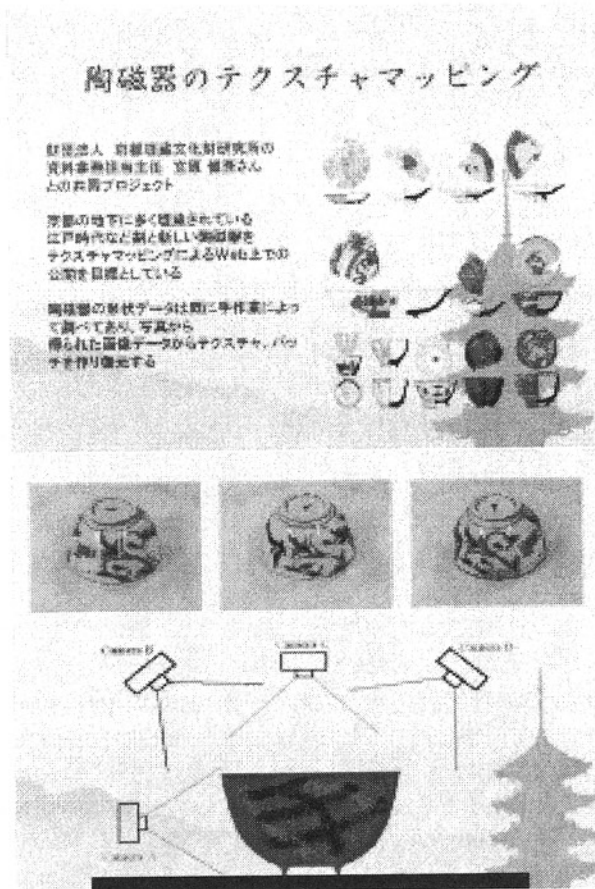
陶磁器のテクスチャマッピング

財団法人 京都市埋蔵文化財研究所の資料事務担当主任 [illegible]さんとの共同プロジェクト

京都の地下に多く埋蔵されている江戸時代など割と新しい陶磁器をテクスチャマッピングによるWeb上での公開を目標としている

陶磁器の形状データは既に手作業によって調べてあり、写真から得られた画像データからテクスチャ、パッチを作り復元する

Camera B

Camera A

Camera D

Camera C